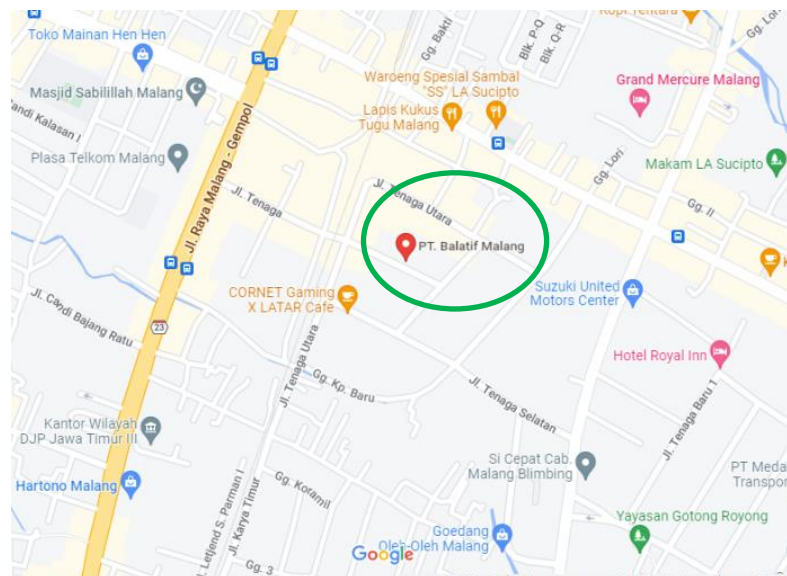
Toko Mainan Hen Hen
Kopi Tentara
Gg. Lori
Gg. Bakti
Blk. P-Q
Blk. Q-R
Waroeng Spesial Sambal "SS" LA Sucipto
Grand Mercure Malang
Masjid Sabilillah Malang
Lapis Kukus Tugu Malang
Jl. Kalasan I
Plasa Telkom Malang
Gg. Lori
Makam LA Sucipto
Jl. Raya Malang - Gempol
Jl. Tenaga Utara
Jl. Tenaga
Gg. II
PT. Balatif Malang
CORNET Gaming X LATAR Cafe
Suzuki United Motors Center
Jl. Candi Bajang Ratu
23
Hotel Royal Inn
Jl. Tenaga Utara
Gg. Kp. Baru
Jl. Tenaga Selatan
Kantor Wilayah DJP Jawa Timur III
Jl. Tenaga Baru 1
Si Cepat Cab. Malang Blimbing
PT Meda Transpo
Hartono Malang
Gg. Koramil
Yayasan Gotong Royong
Jl. Letjend S. Parman I
Jl. Karya Timur
Goedang Oleh-Oleh Malang
Google
Gg. 3